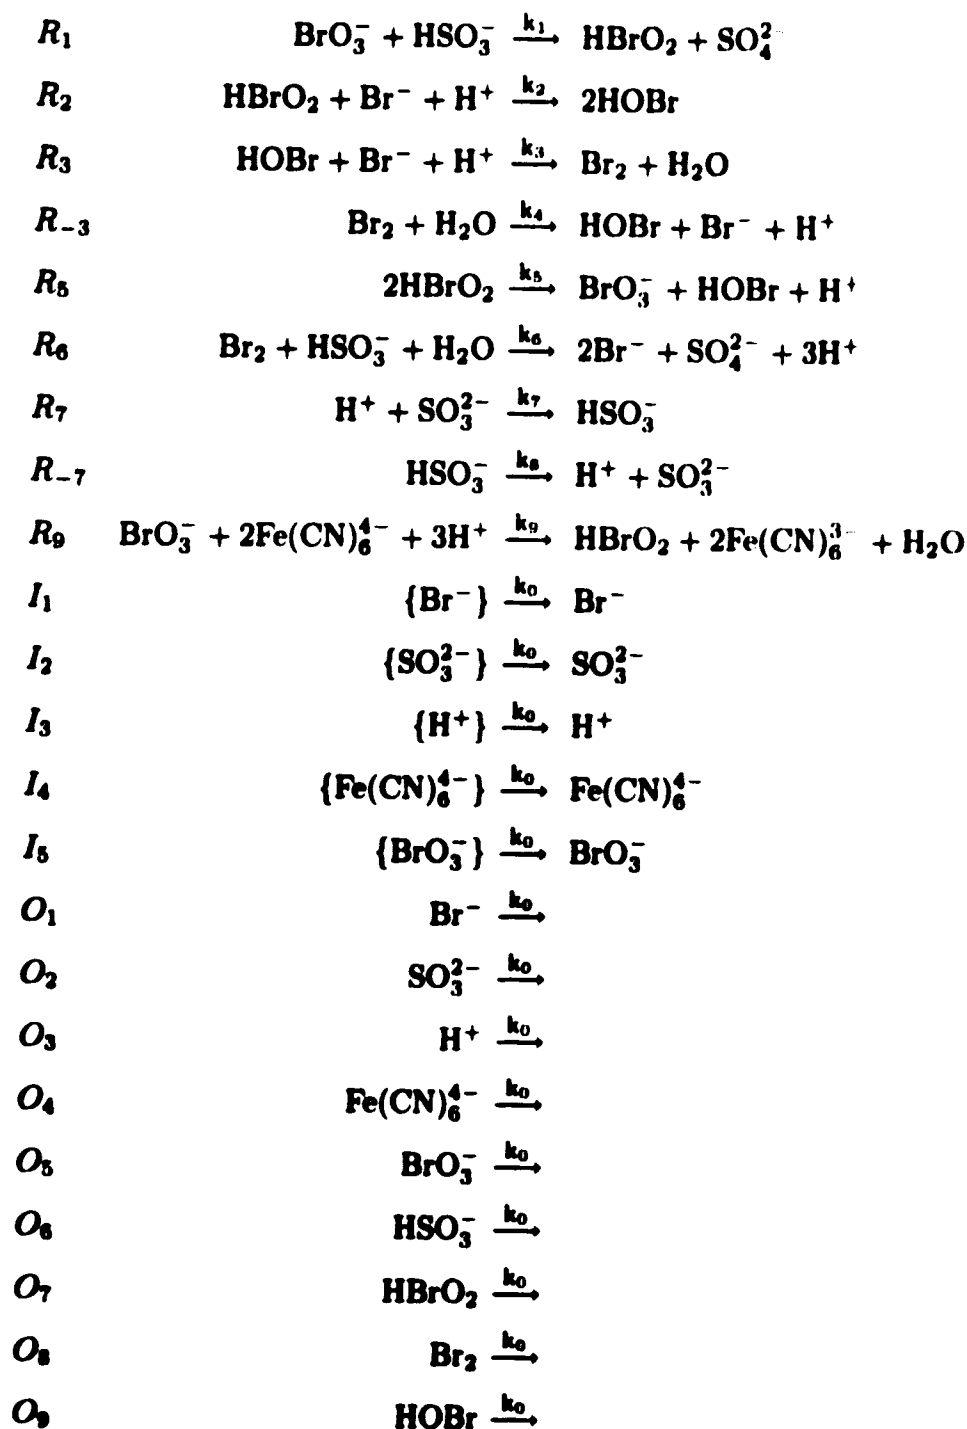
$R_1$ $BrO_3^- + HSO_3^- \xrightarrow{k_1} HBrO_2 + SO_4^{2}$

$R_2$ $HBrO_2 + Br^- + H^+ \xrightarrow{k_2} 2HOBr$

$R_3$ $HOBr + Br^- + H^+ \xrightarrow{k_3} Br_2 + H_2O$

$R_{-3}$ $Br_2 + H_2O \xrightarrow{k_4} HOBr + Br^- + H^+$

$R_5$ $2HBrO_2 \xrightarrow{k_5} BrO_3^- + HOBr + H^+$

$R_6$ $Br_2 + HSO_3^- + H_2O \xrightarrow{k_6} 2Br^- + SO_4^{2-} + 3H^+$

$R_7$ $H^+ + SO_3^{2-} \xrightarrow{k_7} HSO_3^-$

$R_{-7}$ $HSO_3^- \xrightarrow{k_8} H^+ + SO_3^{2-}$

$R_9$ $BrO_3^- + 2Fe(CN)_6^{4-} + 3H^+ \xrightarrow{k_9} HBrO_2 + 2Fe(CN)_6^{3-} + H_2O$

$I_1$ $\{Br^-\} \xrightarrow{k_0} Br^-$

$I_2$ $\{SO_3^{2-}\} \xrightarrow{k_0} SO_3^{2-}$

$I_3$ $\{H^+\} \xrightarrow{k_0} H^+$

$I_4$ $\{Fe(CN)_6^{4-}\} \xrightarrow{k_0} Fe(CN)_6^{4-}$

$I_5$ $\{BrO_3^-\} \xrightarrow{k_0} BrO_3^-$

$O_1$ $Br^- \xrightarrow{k_0}$

$O_2$ $SO_3^{2-} \xrightarrow{k_0}$

$O_3$ $H^+ \xrightarrow{k_0}$

$O_4$ $Fe(CN)_6^{4-} \xrightarrow{k_0}$

$O_5$ $BrO_3^- \xrightarrow{k_0}$

$O_6$ $HSO_3^- \xrightarrow{k_0}$

$O_7$ $HBrO_2 \xrightarrow{k_0}$

$O_8$ $Br_2 \xrightarrow{k_0}$

$O_9$ $HOBr \xrightarrow{k_0}$